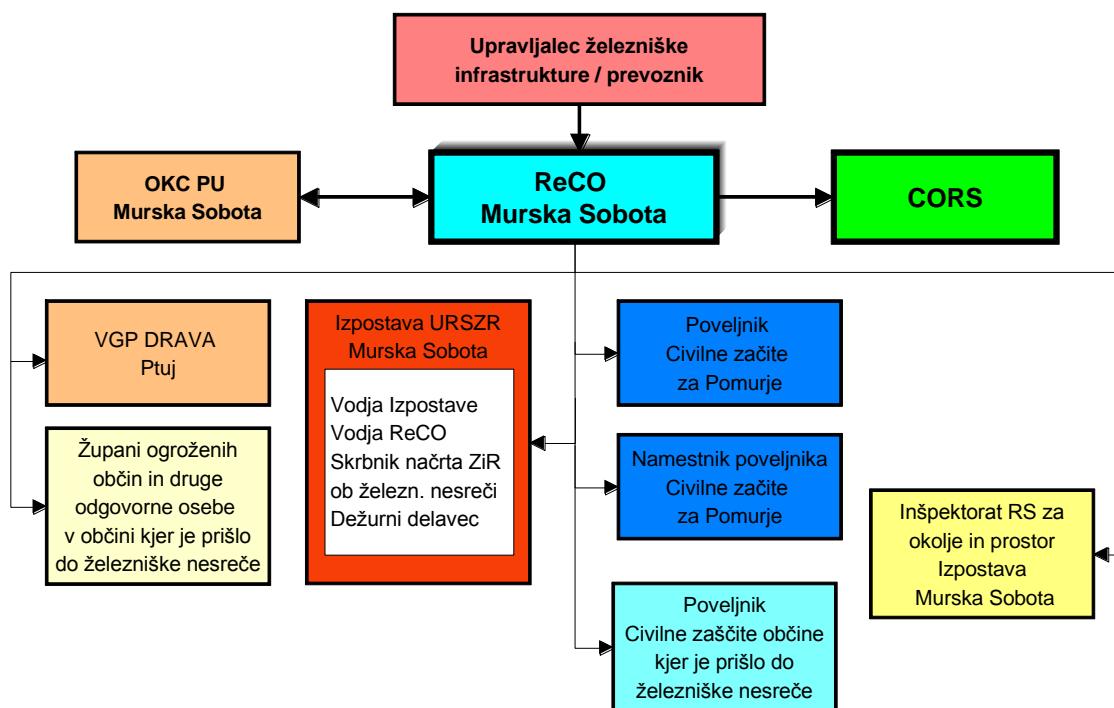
Upravljalec železniške infrastrukture / prevoznik

OKC PU
Murska Sobota

ReCO
Murska Sobota

CORS

VGP DRAVA
Ptuj

Župani ogroženih občin in druge odgovorne osebe v občini kjer je prišlo do železniške nesreče

Izpostava URSZR
Murska Sobota

Vodja Izpostave
Vodja ReCO
Skrbnik načrta ZiR ob železn. nesreči
Dežurni delavec

Poveljnik
Civilne začite
za Pomurje

Namestnik poveljnika
Civilne začite
za Pomurje

Poveljnik
Civilne zaščite občine kjer je prišlo do železniške nesreče

Inšpektorat RS za okolje in prostor
Izpostava
Murska Sobota